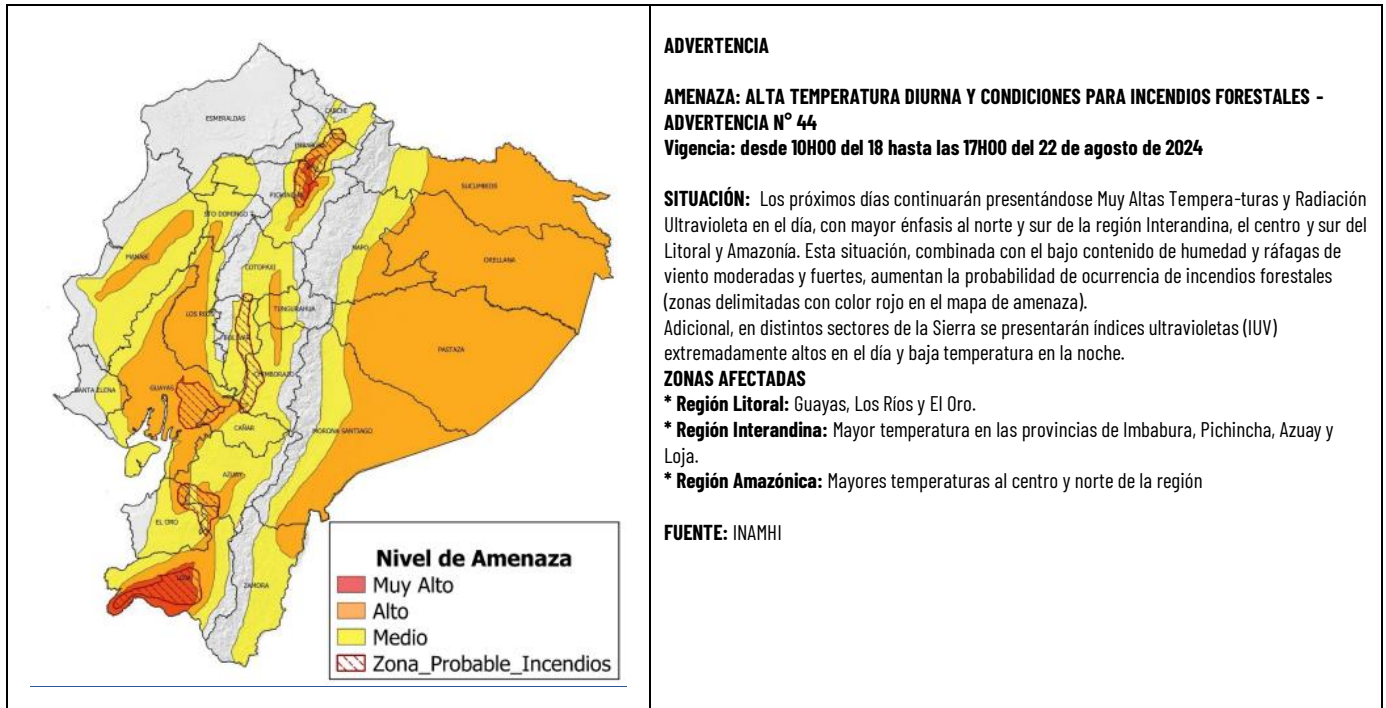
ESMERALDAS
CARCHI
IMBABURA
PICHINCHA
SUCUMBIOS
STO DOMINGO
NAPO
ORELLANA
MANABI
COTOPAXI
LOS RIOS
TUNGURAHUA
PASTAZA
BOLIVAR
SANTA ELENA
GUAYAS
CHIMBORAZO
CAÑAR
MORONA SANTIAGO
AZUAY
EL ORO
LOJA
ZAMORA

Nivel de Amenaza
Muy Alto
Alto
Medio
Zona_Probable_Incendios

ADVERTENCIA

AMENAZA: ALTA TEMPERATURA DIURNA Y CONDICIONES PARA INCENDIOS FORESTALES - ADVERTENCIA N° 44
Vigencia: desde 10H00 del 18 hasta las 17H00 del 22 de agosto de 2024

SITUACIÓN: Los próximos días continuarán presentándose Muy Altas Tempera-turas y Radiación Ultravioleta en el día, con mayor énfasis al norte y sur de la región Interandina, el centro y sur del Litoral y Amazonía. Esta situación, combinada con el bajo contenido de humedad y ráfagas de viento moderadas y fuertes, aumentan la probabilidad de ocurrencia de incendios forestales (zonas delimitadas con color rojo en el mapa de amenaza).
Adicional, en distintos sectores de la Sierra se presentarán índices ultravioletas (IUV) extremadamente altos en el día y baja temperatura en la noche.
ZONAS AFECTADAS
* Región Litoral: Guayas, Los Ríos y El Oro.
* Región Interandina: Mayor temperatura en las provincias de Imbabura, Pichincha, Azuay y Loja.
* Región Amazónica: Mayores temperaturas al centro y norte de la región

FUENTE: INAMHI